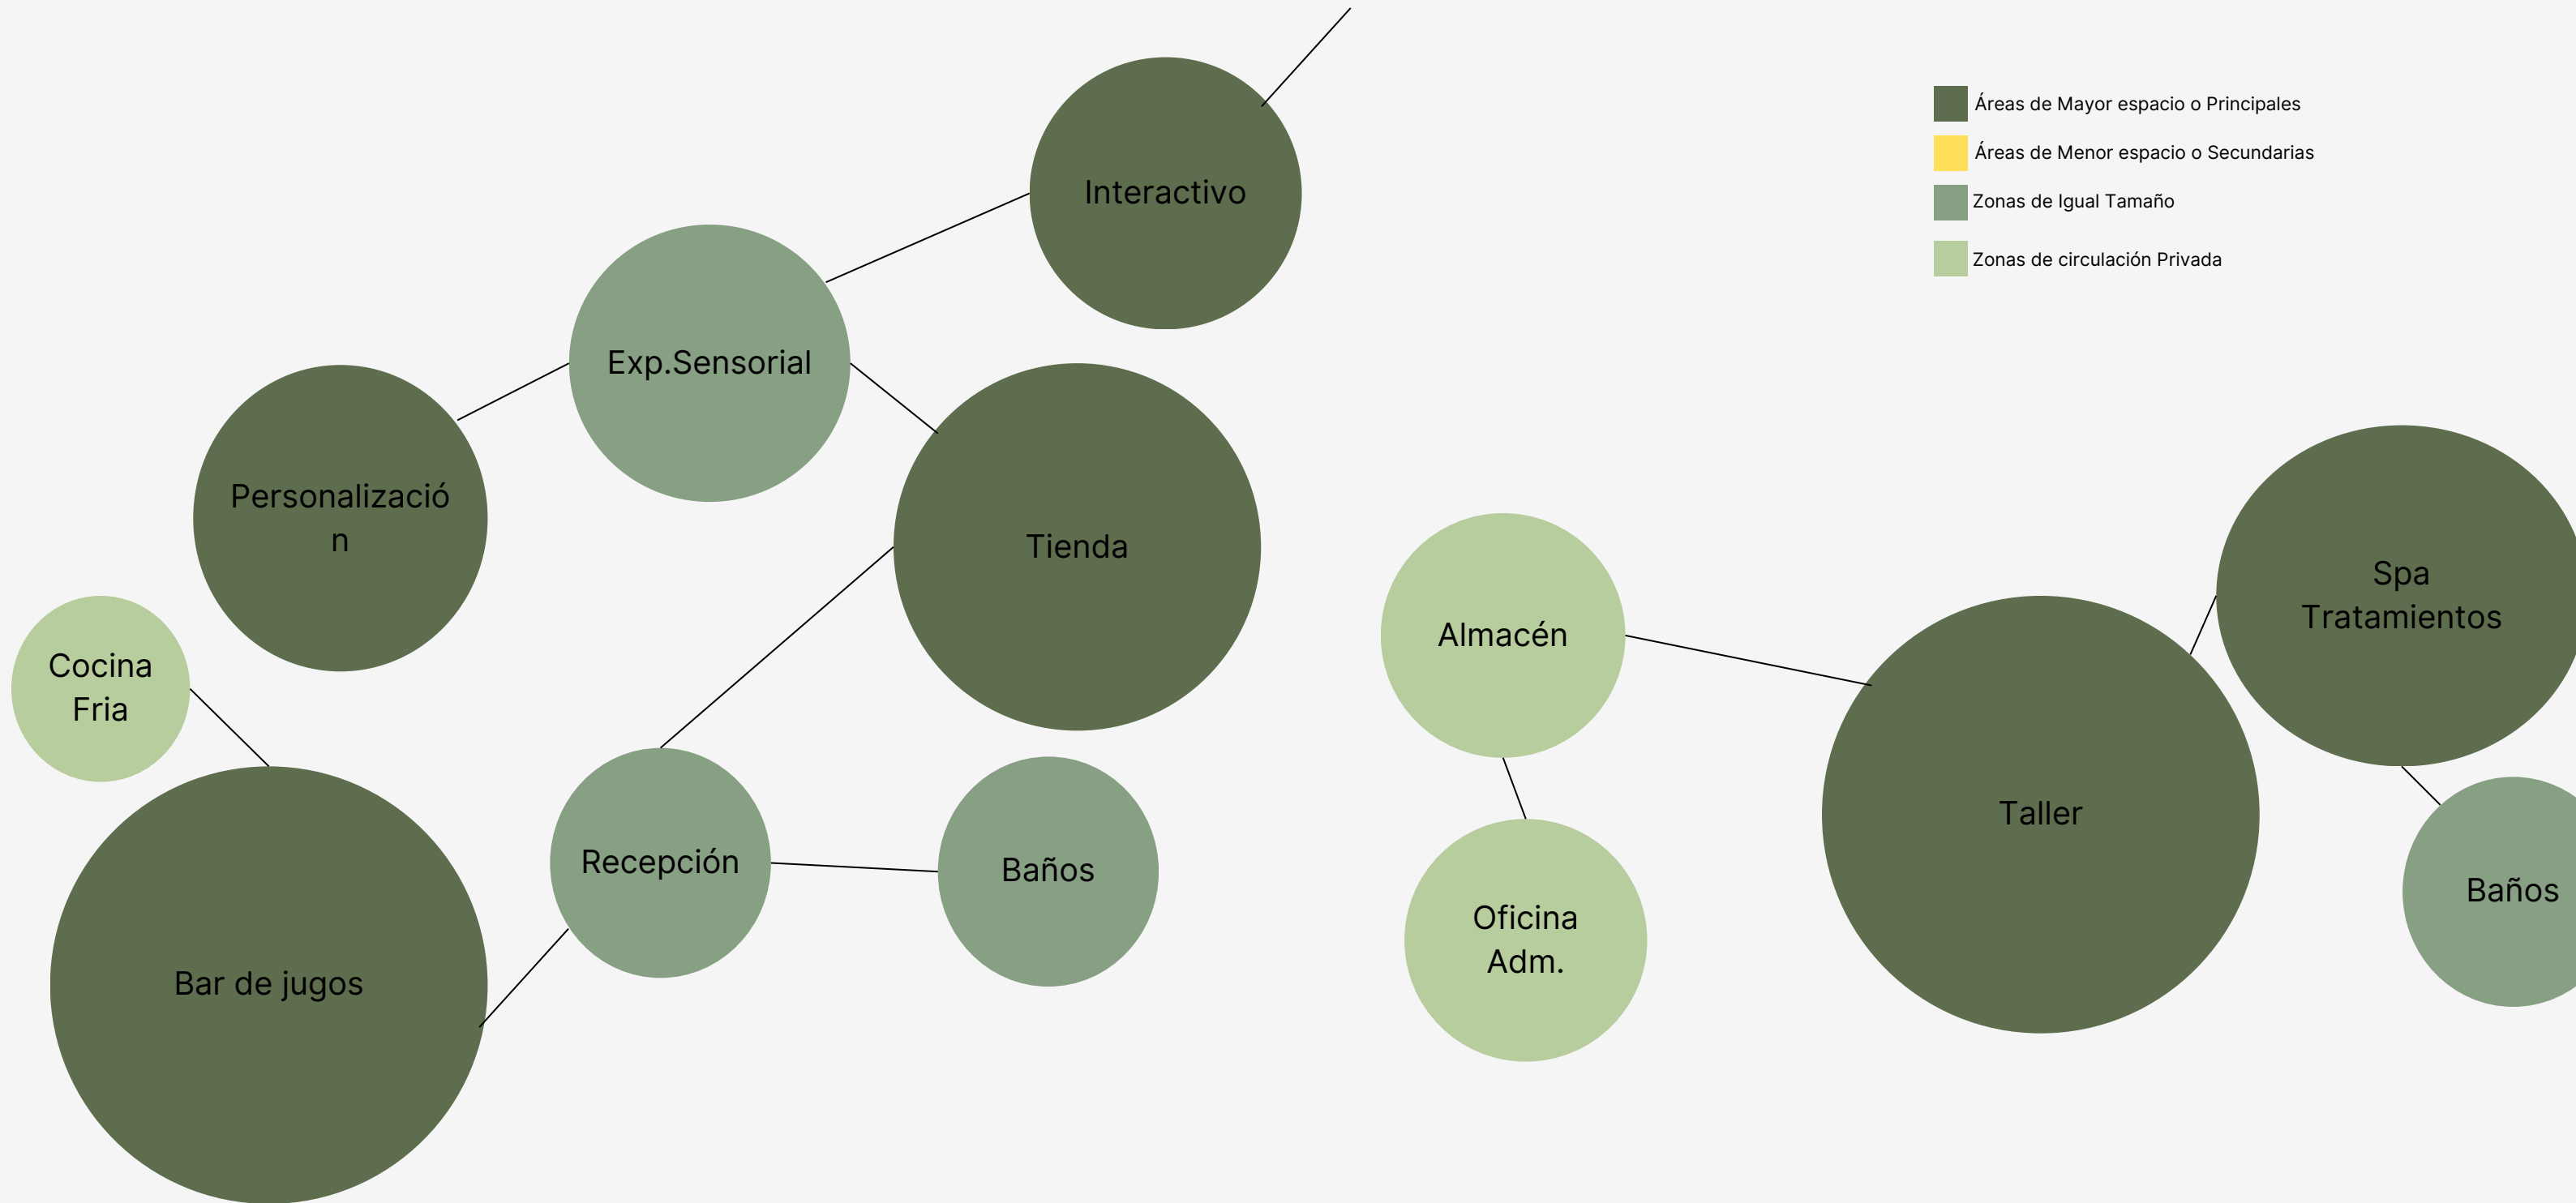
Áreas de Mayor espacio o Principales
Áreas de Menor espacio o Secundarias
Zonas de Igual Tamaño
Zonas de circulación Privada

Interactivo

Exp.Sensorial

Personalización

Tienda

Cocina Fria

Bar de jugos

Recepción

Baños

Almacén

Oficina Adm.

Taller

Spa Tratamientos

Baños